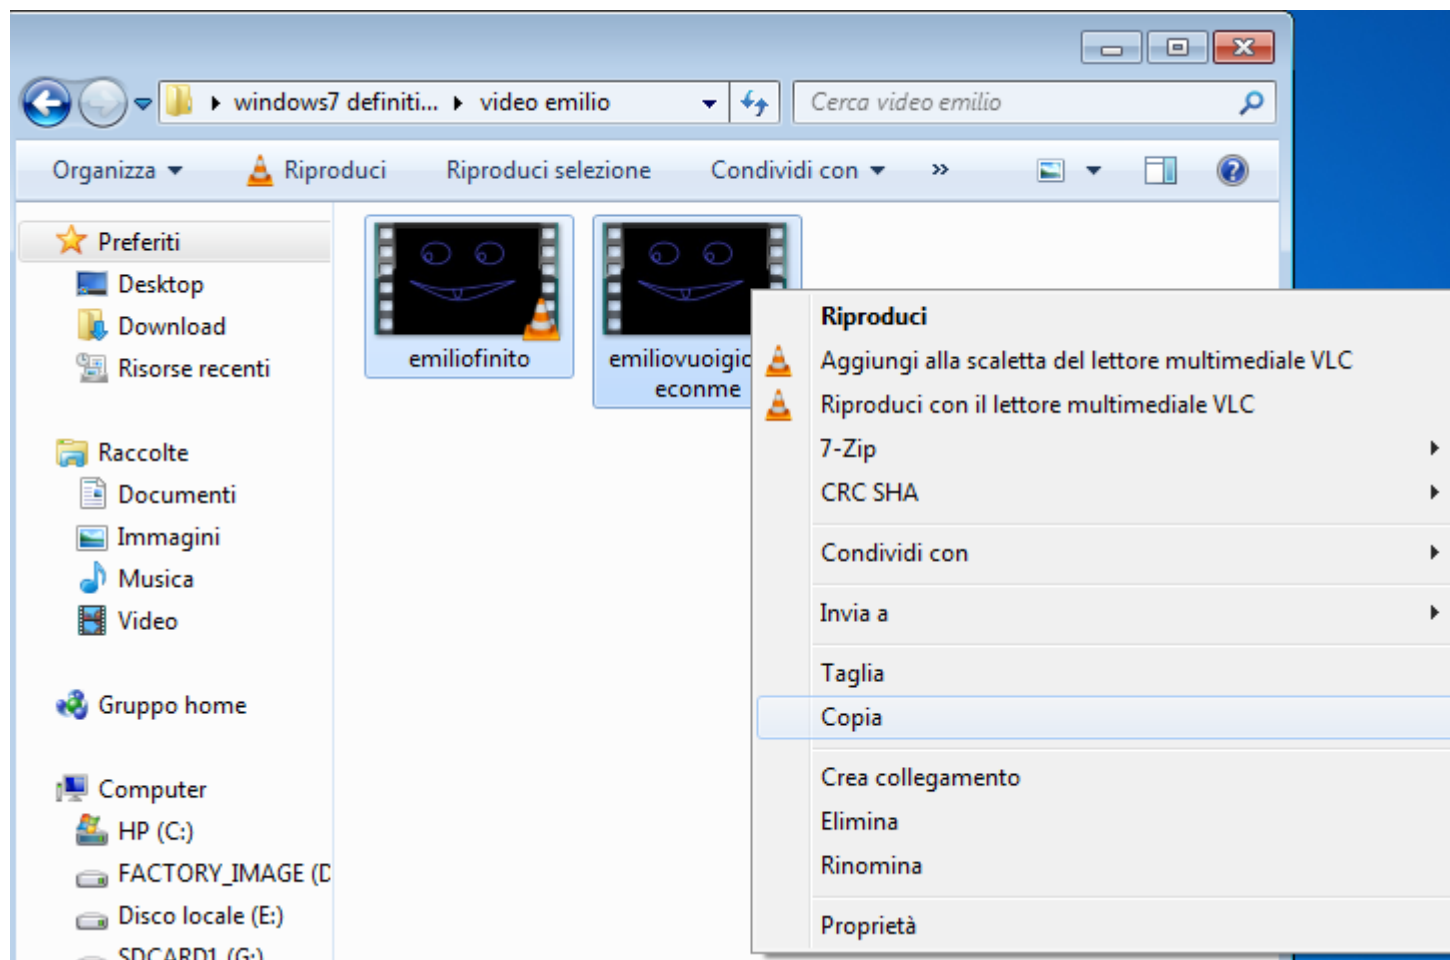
windows7 definiti... ▸ video emilio

Cerca video emilio

Organizza ▾ Riproduci Riproduci selezione Condividi con ▾ »

Preferiti
Desktop
Download
Risorse recenti

Raccolte
Documenti
Immagini
Musica
Video

Gruppo home

Computer
HP (C:)
FACTORY_IMAGE ([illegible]
Disco locale (E:)
SDCARD1 (G:)

emiliofinito

emiliovuoigic
econme

Riproduci
Aggiungi alla scaletta del lettore multimediale VLC
Riproduci con il lettore multimediale VLC
7-Zip
CRC SHA
Condividi con
Invia a
Taglia
Copia
Crea collegamento
Elimina
Rinomina
Proprietà